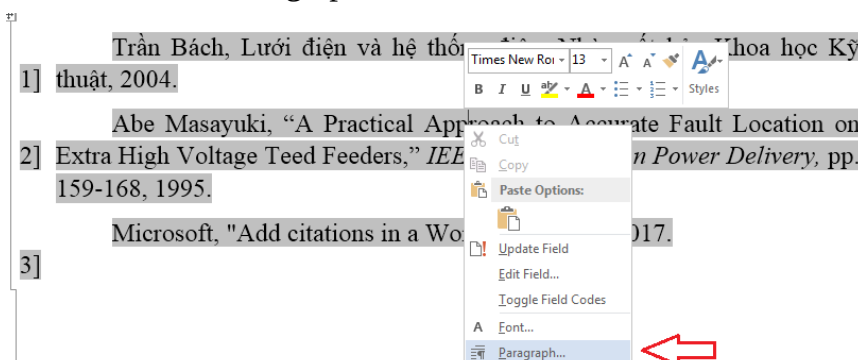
Trần Bách, Lưới điện và hệ thố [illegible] Khoa học Kỹ

1] thuật, 2004.

Abe Masayuki, “A Practical Appr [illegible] Fault Location on

2] Extra High Voltage Teed Feeders,” *IEE* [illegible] *Power Delivery,* pp. 159-168, 1995.

Microsoft, "Add citations in a Wo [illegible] 017.

3]

Times New Roi 13 A A

B I U A

Styles

Cut

Copy

Paste Options:

Update Field

Edit Field...

Toggle Field Codes

Font...

Paragraph...